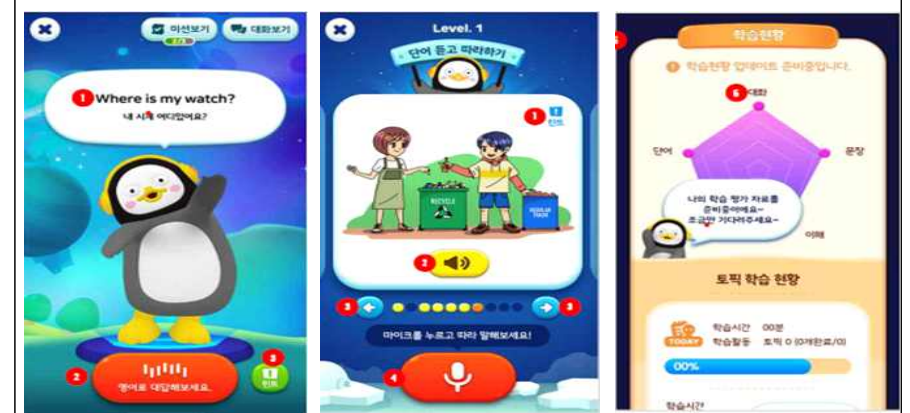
미션보기 대화보기

1 Where is my watch?

내 시계 어디었어요?

2 영어로 대답해보세요.

3 힌트

Level. 1

단어 듣고 따라하기

1 힌트

RECYCLE

REGULAR TRASH

2

3

3

마이크를 누르고 따라 말해보세요!

4

학습현황

! 학습현황 업데이트 준비중입니다.

5 대화

단어

문장

나의 학습 평가 자료를 준비중이에요~ 조금만 기다려주세요~

이해

토픽 학습 현황

TODAY

학습시간 00분

학습활동 토픽 0 (0개완료/0)

00%

학습시간